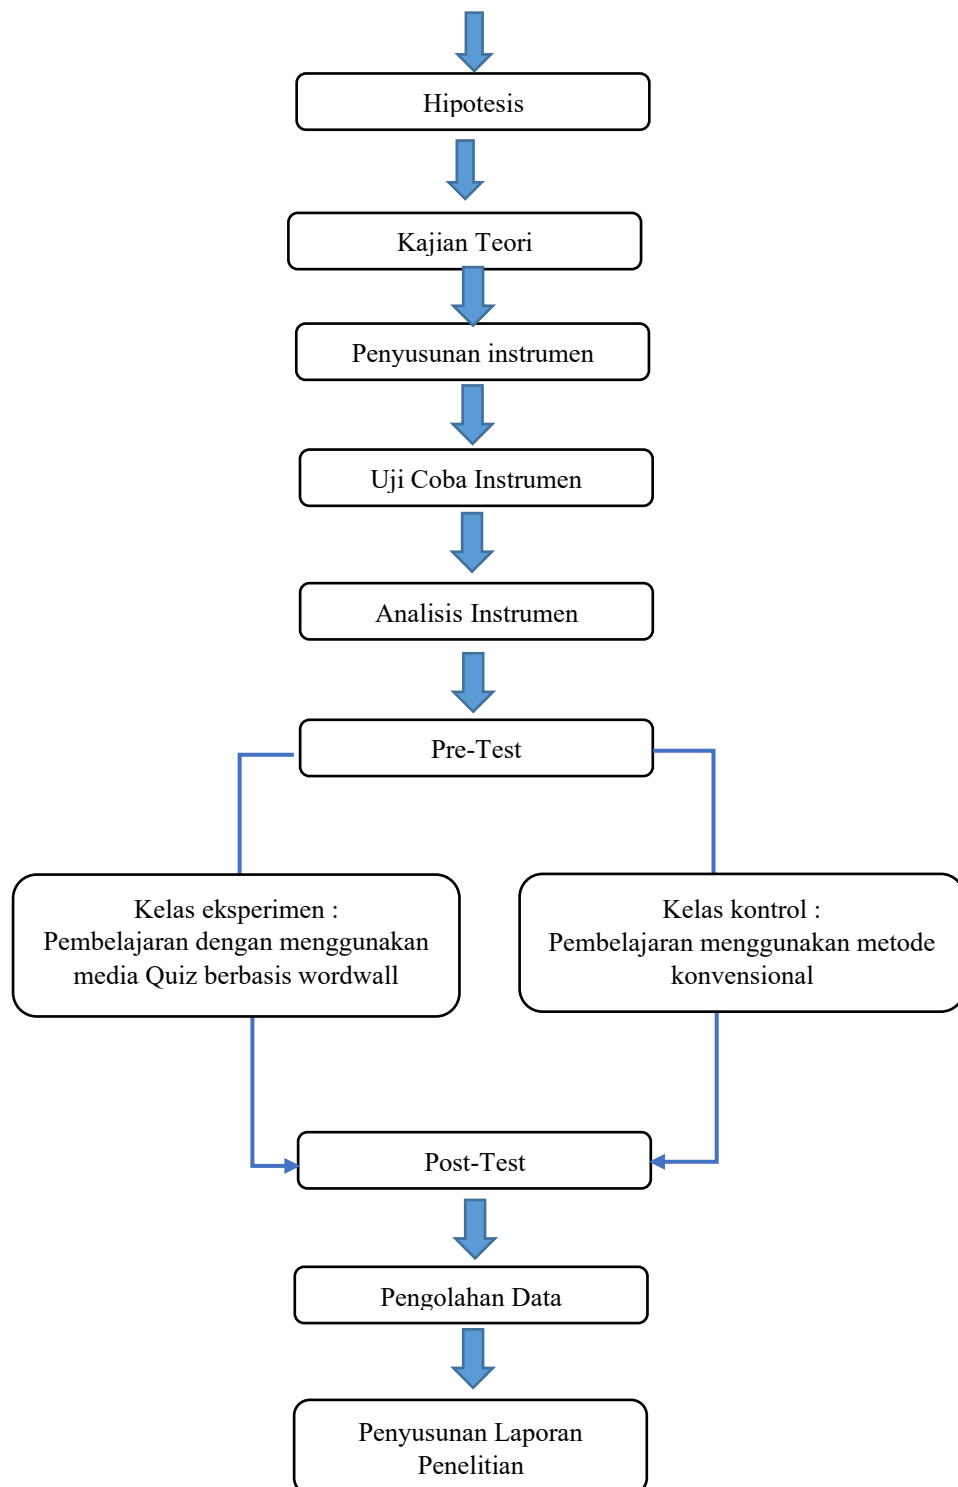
Hipotesis

Kajian Teori

Penyusunan instrumen

Uji Coba Instrumen

Analisis Instrumen

Pre-Test

Kelas eksperimen :
Pembelajaran dengan menggunakan media Quiz berbasis wordwall

Kelas kontrol :
Pembelajaran menggunakan metode konvensional

Post-Test

Pengolahan Data

Penyusunan Laporan Penelitian